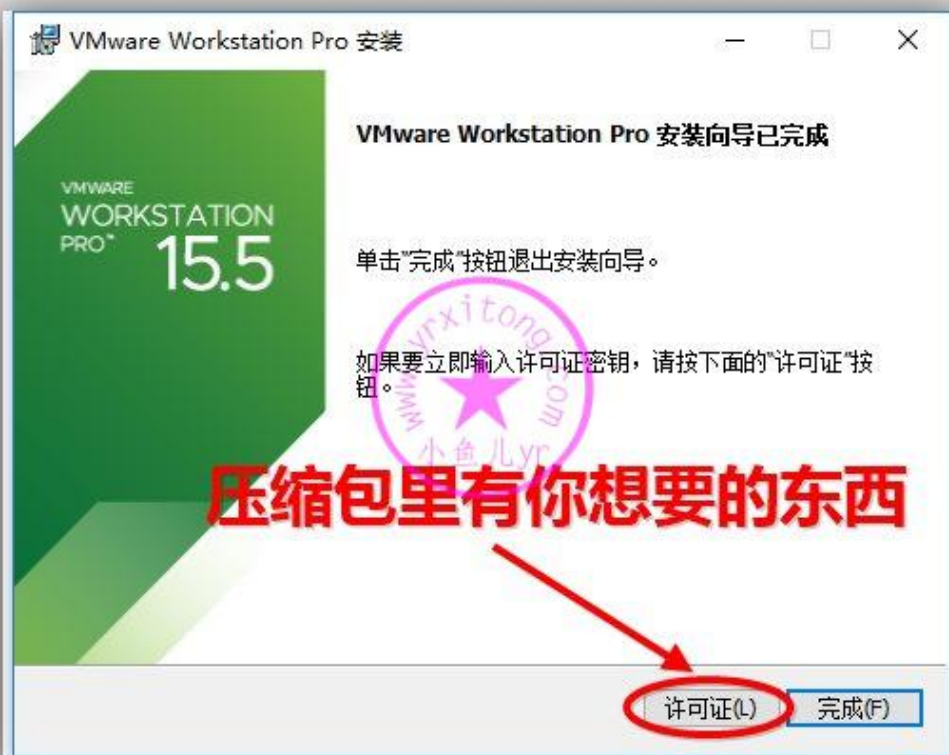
VMware Workstation Pro 安装

VMware Workstation Pro 安装向导已完成

VMWARE
WORKSTATION
PRO™ 15.5

单击"完成"按钮退出安装向导。

如果要立即输入许可证密钥，请按下面的"许可证"按钮。

www.yrxitong.com
小鱼儿yr

压缩包里有你想要的东西

许可证(L) 完成(F)